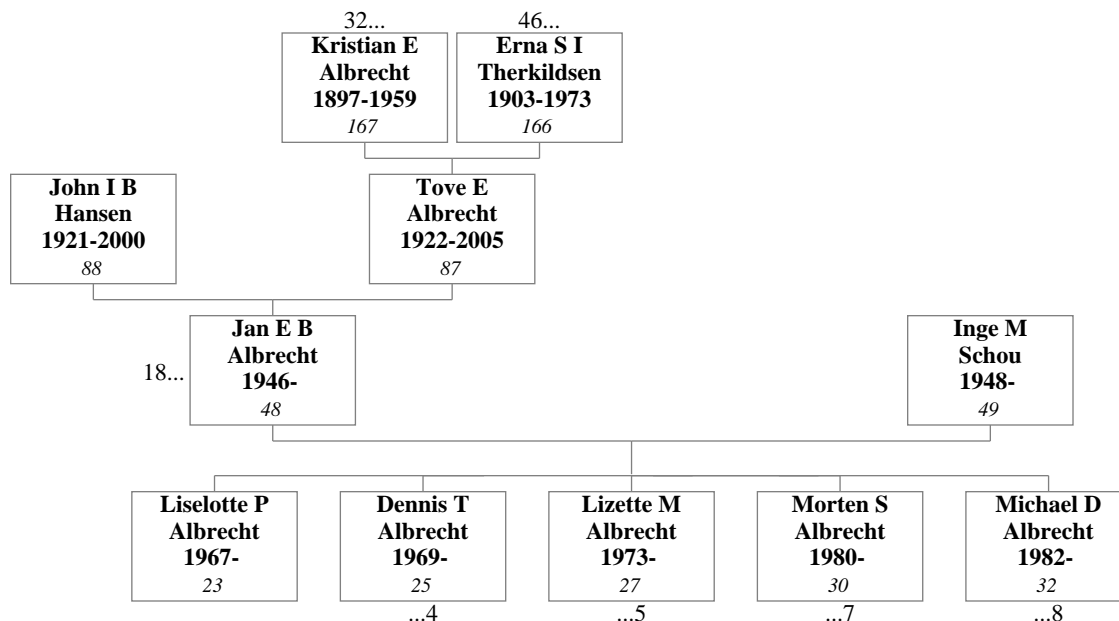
32...
**Kristian E Albrecht 1897-1959**
*167*

46...
**Erna S I Therkildsen 1903-1973**
*166*

**John I B Hansen 1921-2000**
*88*

**Tove E Albrecht 1922-2005**
*87*

18...
**Jan E B Albrecht 1946-**
*48*

**Inge M Schou 1948-**
*49*

**Liselotte P Albrecht 1967-**
*23*

**Dennis T Albrecht 1969-**
*25*
...4

**Lizette M Albrecht 1973-**
*27*
...5

**Morten S Albrecht 1980-**
*30*
...7

**Michael D Albrecht 1982-**
*32*
...8